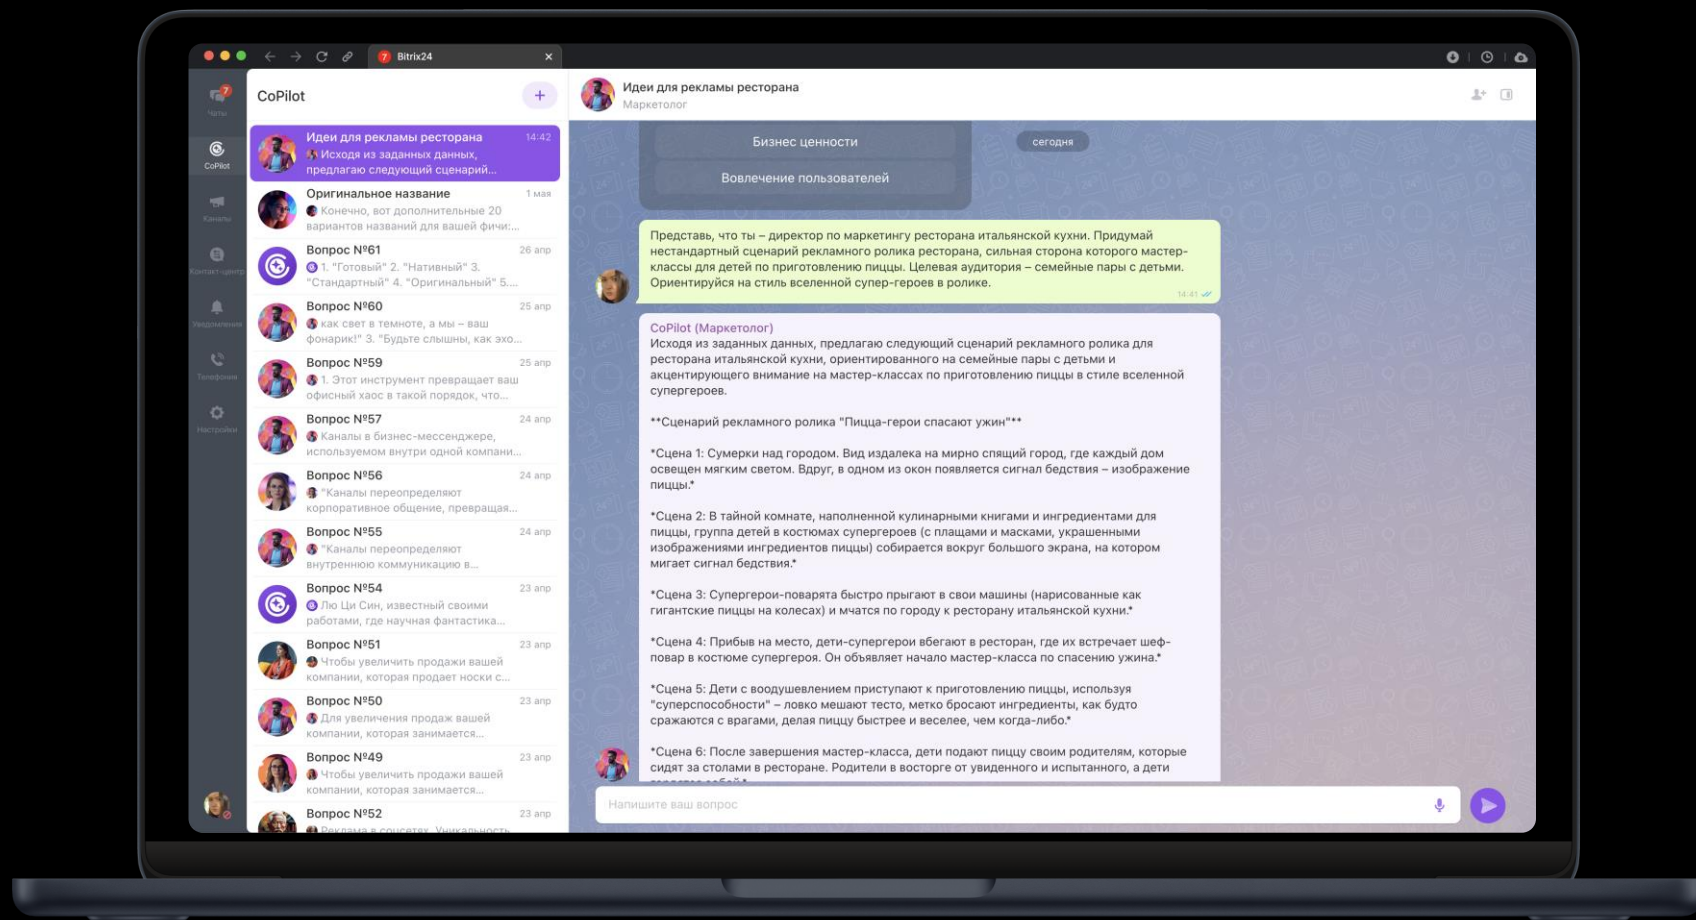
Bitrix24

7
Чаты
CoPilot
Каналы
Контакт-центр
Уведомления
Телефония
Настройки

CoPilot
+

Идеи для рекламы ресторана 14:42
Исходя из заданных данных, предлагаю следующий сценарий...

Оригинальное название 1 мая
Конечно, вот дополнительные 20 вариантов названий для вашей фичи:...

Вопрос №61 26 апр
1. "Готовый" 2. "Нативный" 3. "Стандартный" 4. "Оригинальный" 5....

Вопрос №60 25 апр
как свет в темноте, а мы – ваш фонарик!" 3. "Будьте слышны, как эхо...

Вопрос №59 25 апр
1. Этот инструмент превращает ваш офисный хаос в такой порядок, что...

Вопрос №57 24 апр
Каналы в бизнес-мессенджере, используемом внутри одной компани...

Вопрос №56 24 апр
"Каналы переопределяют корпоративное общение, превращая...

Вопрос №55 24 апр
"Каналы переопределяют внутреннюю коммуникацию в...

Вопрос №54 23 апр
Лю Ци Син, известный своими работами, где научная фантастика...

Вопрос №51 23 апр
Чтобы увеличить продажи вашей компании, которая продает носки с...

Вопрос №50 23 апр
Для увеличения продаж вашей компании, которая занимается...

Вопрос №49 23 апр
Чтобы увеличить продажи вашей компании, которая занимается...

Вопрос №52 23 апр
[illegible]

Идеи для рекламы ресторана
Маркетолог

Бизнес ценности
Вовлечение пользователей
сегодня

Представь, что ты – директор по маркетингу ресторана итальянской кухни. Придумай нестандартный сценарий рекламного ролика ресторана, сильная сторона которого мастер-классы для детей по приготовлению пиццы. Целевая аудитория – семейные пары с детьми. Ориентируйся на стиль вселенной супер-героев в ролике.
14:41

CoPilot (Маркетолог)
Исходя из заданных данных, предлагаю следующий сценарий рекламного ролика для ресторана итальянской кухни, ориентированного на семейные пары с детьми и акцентирующего внимание на мастер-классах по приготовлению пиццы в стиле вселенной супергероев.

**Сценарий рекламного ролика "Пицца-герои спасают ужин"**

*Сцена 1: Сумерки над городом. Вид издалека на мирно спящий город, где каждый дом освещен мягким светом. Вдруг, в одном из окон появляется сигнал бедствия – изображение пиццы.*

*Сцена 2: В тайной комнате, наполненной кулинарными книгами и ингредиентами для пиццы, группа детей в костюмах супергероев (с плащами и масками, украшенными изображениями ингредиентов пиццы) собирается вокруг большого экрана, на котором мигает сигнал бедствия.*

*Сцена 3: Супергерои-поварята быстро прыгают в свои машины (нарисованные как гигантские пиццы на колесах) и мчатся по городу к ресторану итальянской кухни.*

*Сцена 4: Прибыв на место, дети-супергерои вбегают в ресторан, где их встречает шеф-повар в костюме супергероя. Он объявляет начало мастер-класса по спасению ужина.*

*Сцена 5: Дети с воодушевлением приступают к приготовлению пиццы, используя "суперспособности" – ловко мешают тесто, метко бросают ингредиенты, как будто сражаются с врагами, делая пиццу быстрее и веселее, чем когда-либо.*

*Сцена 6: После завершения мастер-класса, дети подают пиццу своим родителям, которые сидят за столами в ресторане. Родители в восторге от увиденного и испытанного, а дети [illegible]

Напишите ваш вопрос